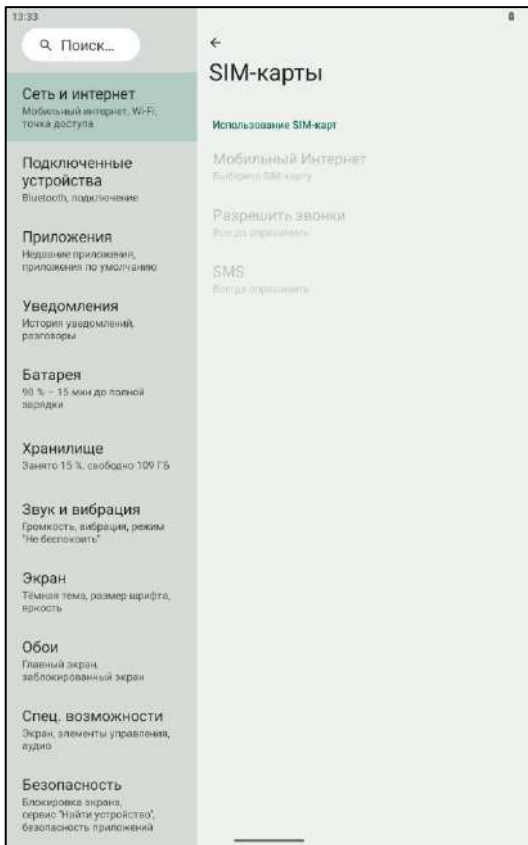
13:33

Поиск...

Сеть и интернет
Мобильный интернет, Wi-Fi, точка доступа

Подключенные устройства
Bluetooth, подключение

Приложения
Недавние приложения, приложения по умолчанию

Уведомления
История уведомлений, разговоры

Батарея
90 % – 15 мин до полной зарядки

Хранилище
Занято 15 %, свободно 109 ГБ

Звук и вибрация
Громкость, вибрация, режим "Не беспокоить"

Экран
Тёмная тема, размер шрифта, яркость

Обои
Главный экран, заблокированный экран

Спец. возможности
Экран, элементы управления, аудио

Безопасность
Блокировка экрана, сервис "Найти устройство", безопасность приложений

←
SIM-карты

Использование SIM-карт

Мобильный Интернет
Выберите SIM-карту

Разрешить звонки
Всегда спрашивать

SMS
Всегда спрашивать